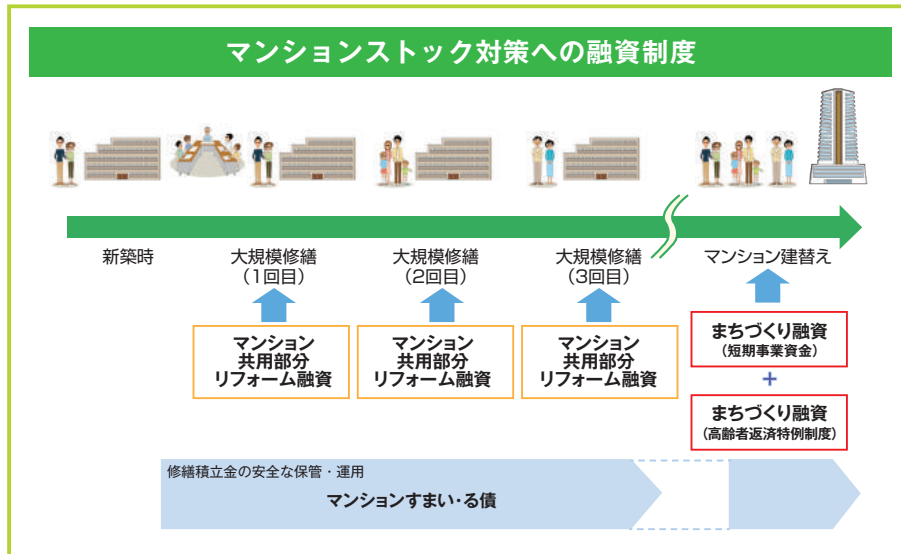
マンションストック対策への融資制度

新築時

大規模修繕（1回目）

大規模修繕（2回目）

大規模修繕（3回目）

マンション建替え

マンション共用部分リフォーム融資

マンション共用部分リフォーム融資

マンション共用部分リフォーム融資

まちづくり融資（短期事業資金）

＋

まちづくり融資（高齢者返済特例制度）

修繕積立金の安全な保管・運用

マンションすまい・る債